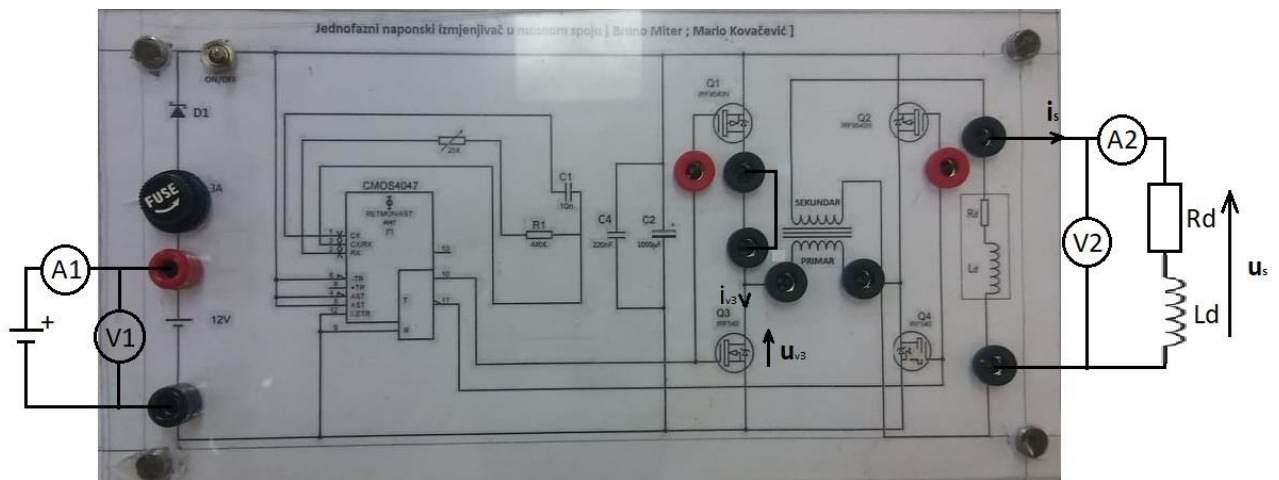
Jednofazni naponski izmjenjivač u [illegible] spoju [ Bruno Miter ; Mario Kovačević ]

ON/OFF

D1

FUSE

3A

12V

A1

V1

+

CMOS4047

RETMONAST
AMT

CX
CX/RX
RX

-TR
+TR
AST
AST
CETR

T

R

13

10

11

C1
10n

22k

R1
680E

C4
220nF

C2
1000μF

Q1
IRF9540N

Q3
IRF540

$i_{v3}$

$u_{v3}$

SEKUNDAR

PRIMAR

Q2
IRF9540N

Q4
IRF540

Rd

Ld

$i_s$

A2

V2

Rd

Ld

$u_s$